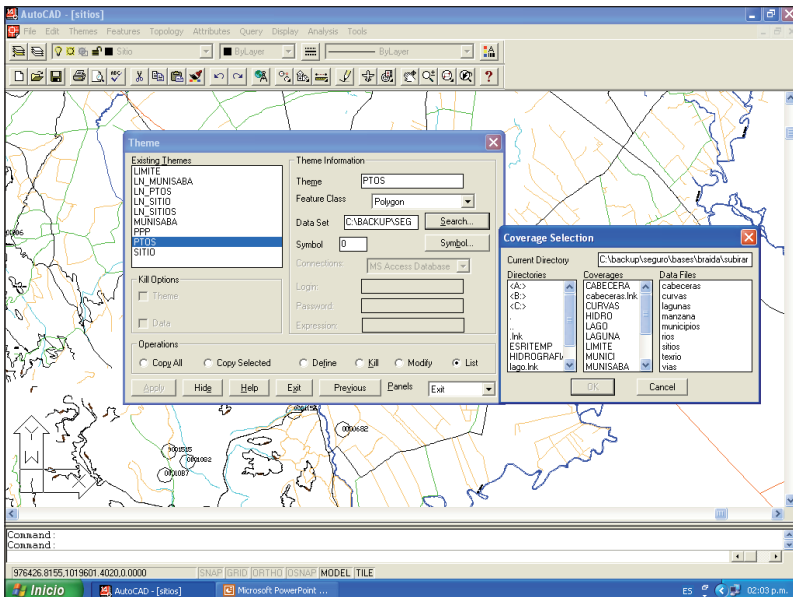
AutoCAD - [sitios]

File Edit Themes Features Topology Attributes Query Display Analysis Tools

Sitio

ByLayer

ByLayer

Theme

Existing Themes
LIMITE
LN_MUNISABA
LN_PTOS
LN_SITIO
LN_SITIOS
MUNISABA
PPP
PTOS
SITIO

Theme Information
Theme PTOS
Feature Class Polygon
Data Set C:\BACKUP\SEG Search...
Symbol 0 Symbol...
Connections: MS Access Database
Login:
Password:
Expression:

Kill Options
Theme
Data

Operations
Copy All Copy Selected Define Kill Modify List

Apply Hide Help Exit Previous Panels Exit

Coverage Selection

Current Directory C:\backup\seguro\bases\braida\subirar

Directories
<A:>
<B:>
<C:>
.
..
.lnk
ESRITEMP
HIDROGRAF
lago.lnk

Coverages
CABECERA
cabeceras.lnk
CURVAS
HIDRO
LAGO
LAGUNA
LIMITE
MUNICI
MUNISABA

Data Files
cabeceras
curvas
lagunas
manzana
municipios
rios
sitios
texrio
vias

OK Cancel

0006

0000682

0001515

0001092

0001087

Command :
Command :

976426.8155,1019601.4020,0.0000 SNAP GRID ORTHO OSNAP MODEL TILE

Inicio AutoCAD - [sitios] Microsoft PowerPoint ...

ES 02:03 p.m.